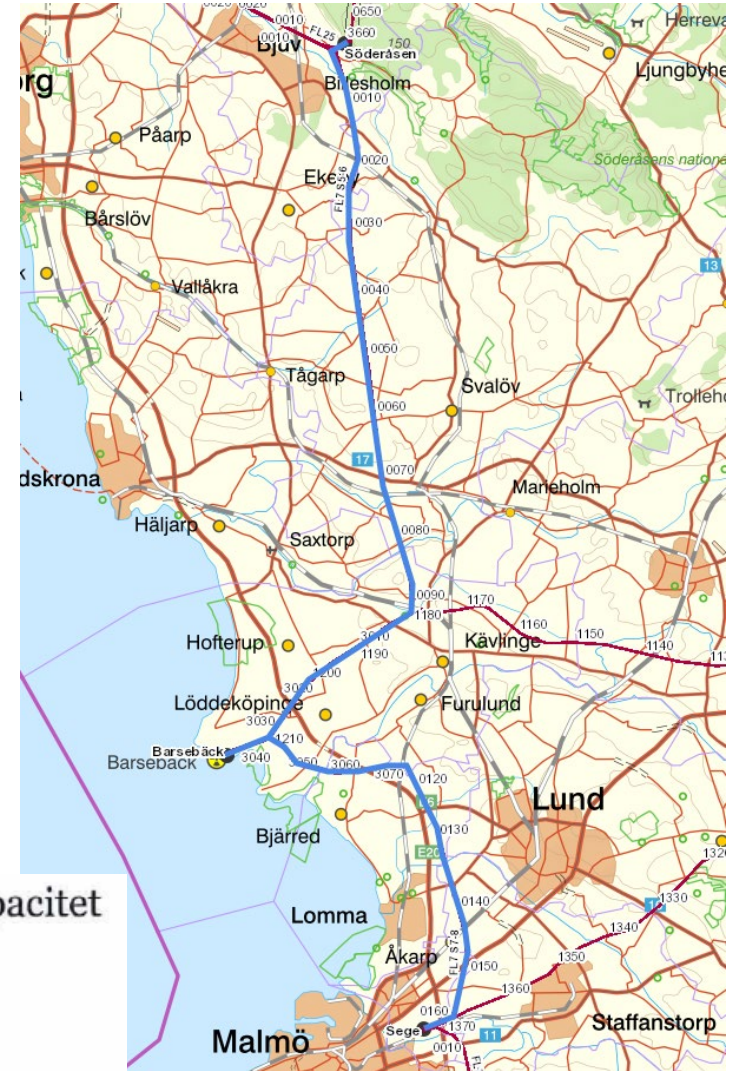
0010
0650
FL25
3660
Söderåsen
Bjuv
Herreva
150
org
Billesholm
Ljungbyhe
0010
Påarp
0020
Söderåsens natione
Ekeby
FL7 S5-6
Bårslöv
0030
13
Vallåkra
0040
0050
Tågarp
Svalöv
Trolleho
0060
17
0070
dskrona
Marieholm
Häljarp
0080
Saxtorp
0090
1170
1180
1160
1150
1140
Kävlinge
3010
Hofterup
1190
3200
3020
Löddeköpinge
Furulund
3030
1210
Barsebäck
Barsebäck
3040
3050
3060
3070
0120
Lund
Bjärred
0130
E20
1320
pacitet
0140
1330
Lomma
1340
Åkarp
FL7 S7-8
0150
1350
1360
0160
Malmö
Segel
1370
11
Staffanstorp
0010